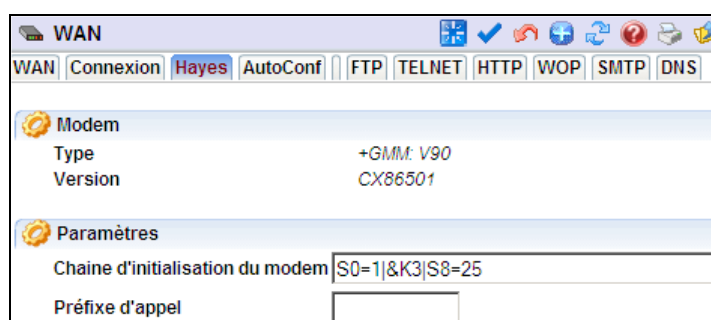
WAN

WAN | Connexion | Hayes | AutoConf | | FTP | TELNET | HTTP | WOP | SMTP | DNS

Modem

Type +GMM: V90

Version CX86501

Paramètres

Chaine d'initialisation du modem S0=1|&K3|S8=25

Préfixe d'appel